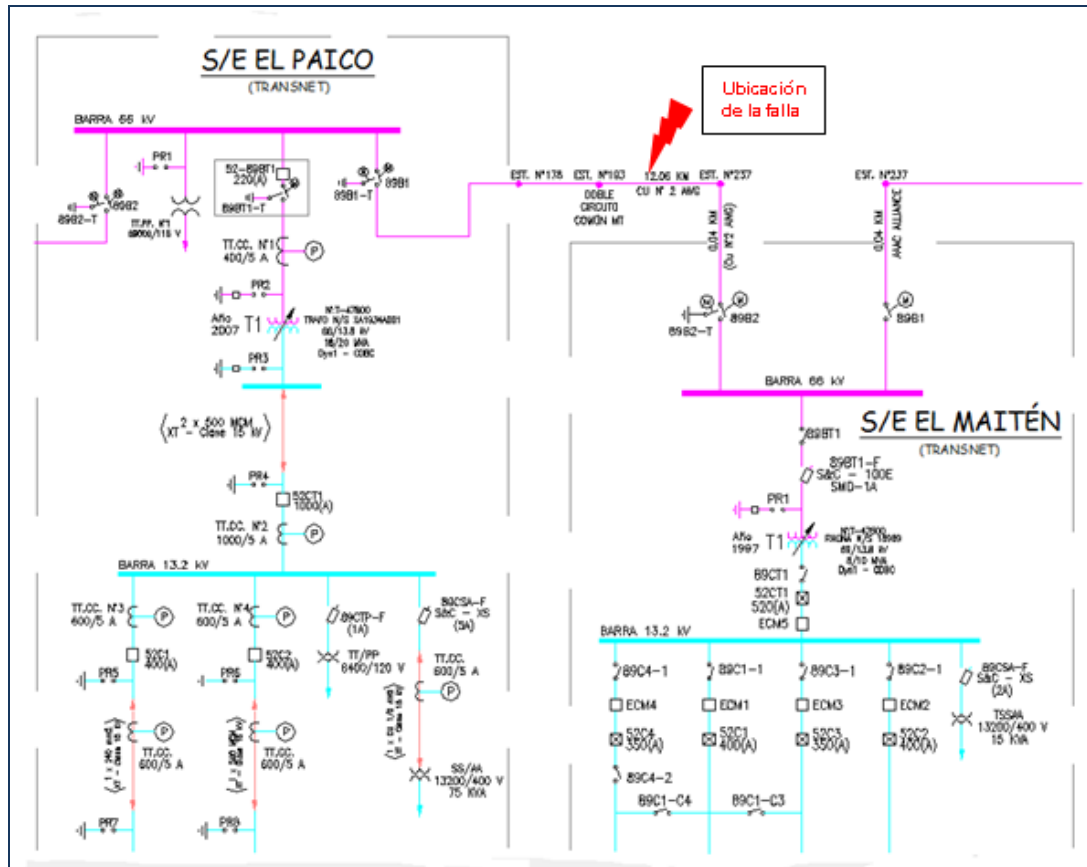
S/E EL PAICO
(TRANSNET)

Ubicación de la falla

BARRA 66 kV
PR1
89B2-T
89B2
TT.PP. N°1 66000/115 V
52-89BT1 220(A)
89BT1-T
89B1-T
89B1
EST. N°178
EST. N°193
12.06 KM CU N° 2 AWG
EST. N°237
EST. N°237
DOBLE CIRCUITO COMÚN MT
0.04 KM (Cu N°2 AWG)
0.04 KM AAAC ALLIANCE
TT.CC. N°1 400/5 A
PR2
Año 2007
T1
TRAFO N/S
66/13.8 kV
16/20 MVA
Dyn1 - CDBC
PR3
89B2-T
89B2
89B1
BARRA 66 kV
S/E EL MAITÉN
(TRANSNET)
$\langle XT^2 \times 500$ MCM $- $ Clase 15 kV$\rangle$
89BT1
89BT1-F
S&C - 100E
SMD-1A
PR4
52CT1 1000(A)
PR1
TT.CC. N°2 1000/5 A
Año 1997
T1
66/13.8 kV
5/10 MVA
Dyn1 - CDBC
89CT1
52CT1 520(A)
ECM5
BARRA 13.2 kV
TT.CC. N°3 600/5 A
TT.CC. N°4 600/5 A
89CTP-F (1A)
89CSA-F S&C - XS (3A)
TT/PP 8400/120 V
52C1 400(A)
52C2 400(A)
TT.CC. 600/5 A
PR5
PR6
BARRA 13.2 kV
89C4-1
89C1-1
89C3-1
89C2-1
89CSA-F S&C - XS (2A)
ECM4
ECM1
ECM3
ECM2
52C4 350(A)
52C1 400(A)
52C3 350(A)
52C2 400(A)
TSSAA 13200/400 V 15 KVA
TT.CC. 600/5 A
TT.CC. 600/5 A
SS/AA 13200/400 V 75 KVA
89C4-2
89C1-C4
89C1-C3
PR7
PR8